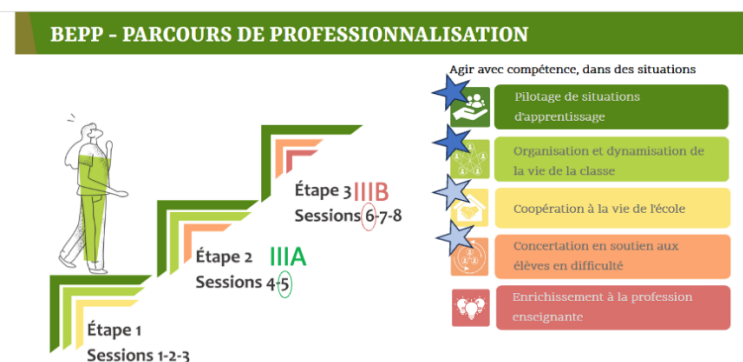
BEPP - PARCOURS DE PROFESSIONNALISATION

Étape 3 IIIB
Sessions 6-7-8

Étape 2 IIIA
Sessions 4-5

Étape 1
Sessions 1-2-3

Agir avec compétence, dans des situations

Pilotage de situations d'apprentissage

Organisation et dynamisation de la vie de la classe

Coopération à la vie de l'école

Concertation en soutien aux élèves en difficulté

Enrichissement à la profession enseignante